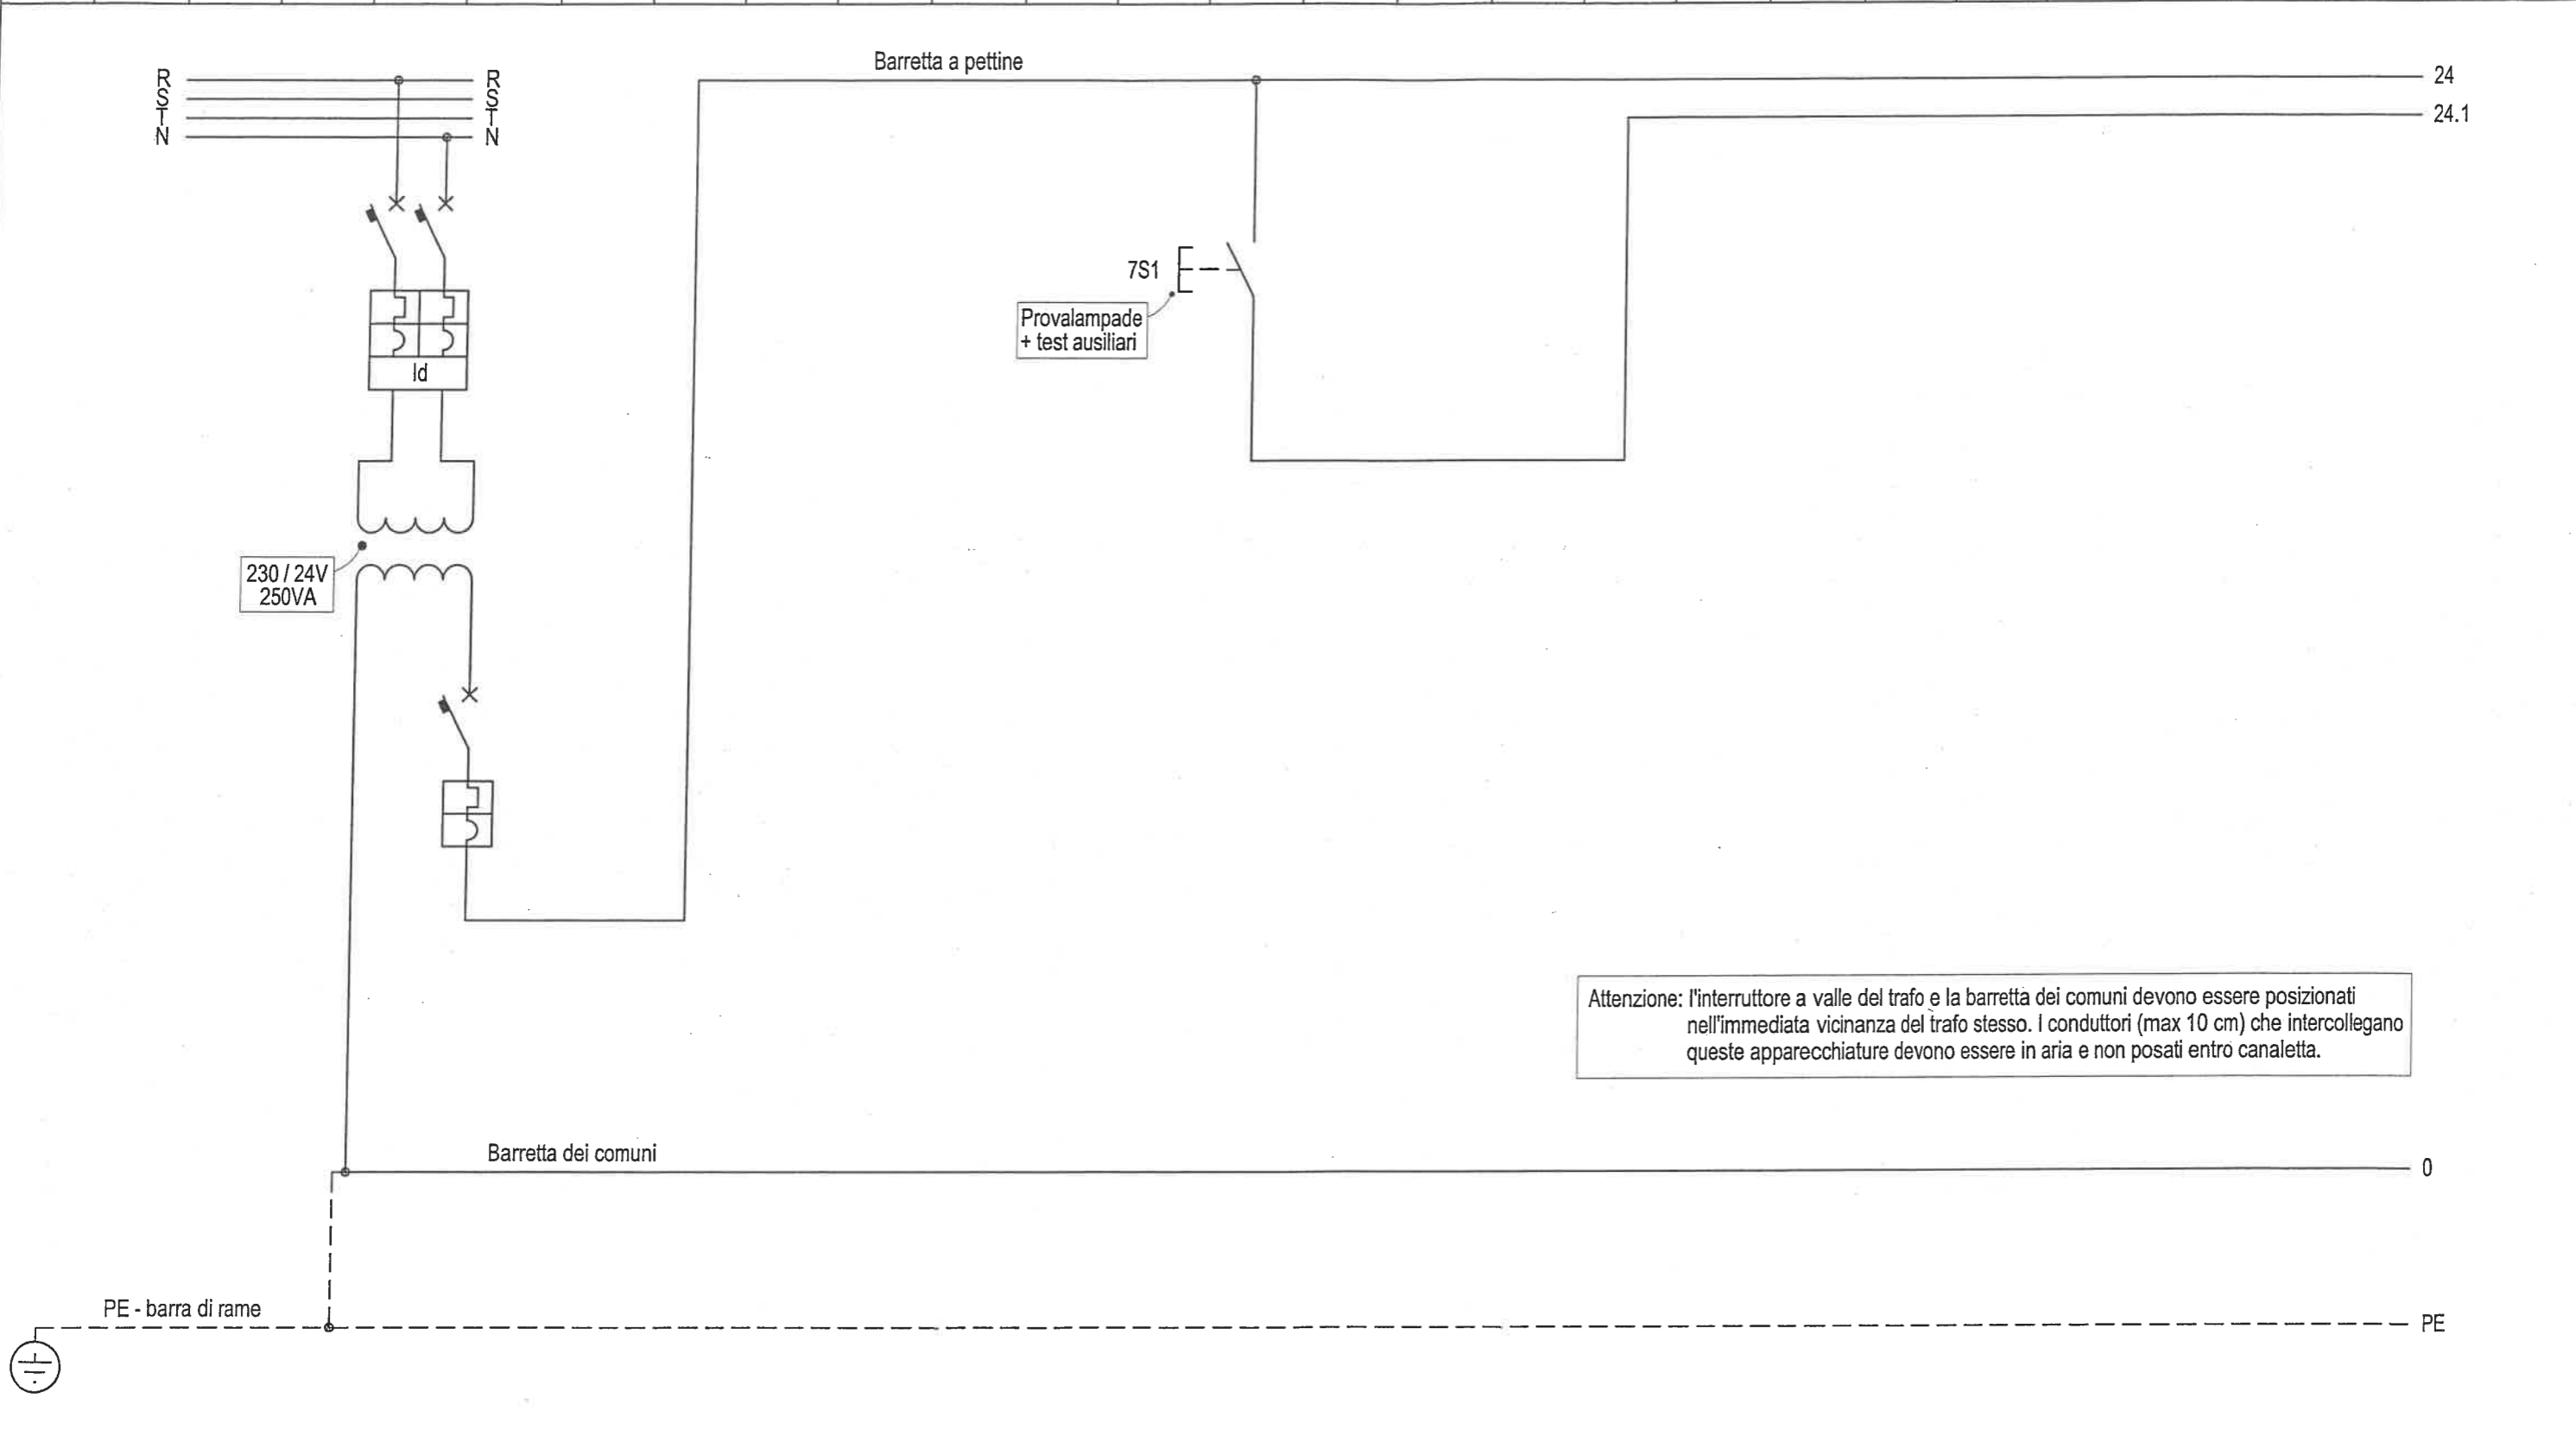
R
S
T
N

R
S
T
N

Barretta a pettine

24

24.1

7S1

Provalampade
+ test ausiliari

Id

230 / 24V
250VA

Attenzione: l'interruttore a valle del trafo e la barretta dei comuni devono essere posizionati nell'immediata vicinanza del trafo stesso. I conduttori (max 10 cm) che intercollegano queste apparecchiature devono essere in aria e non posati entro canaletta.

Barretta dei comuni

0

PE - barra di rame

PE